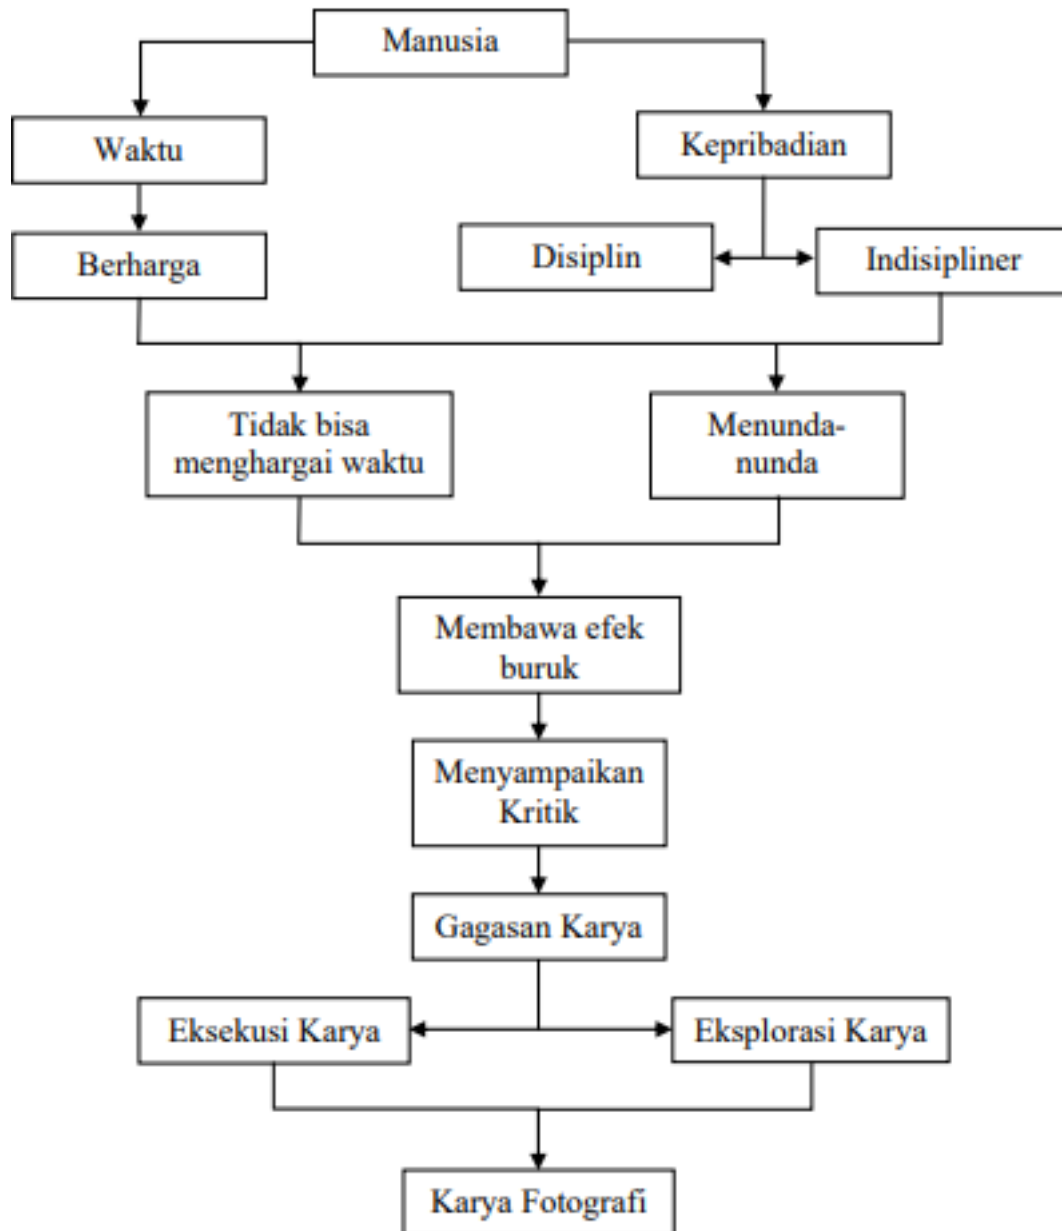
Manusia

Waktu

Kepribadian

Berharga

Disiplin

Indisipliner

Tidak bisa menghargai waktu

Menunda-nunda

Membawa efek buruk

Menyampaikan Kritik

Gagasan Karya

Eksekusi Karya

Eksplorasi Karya

Karya Fotografi